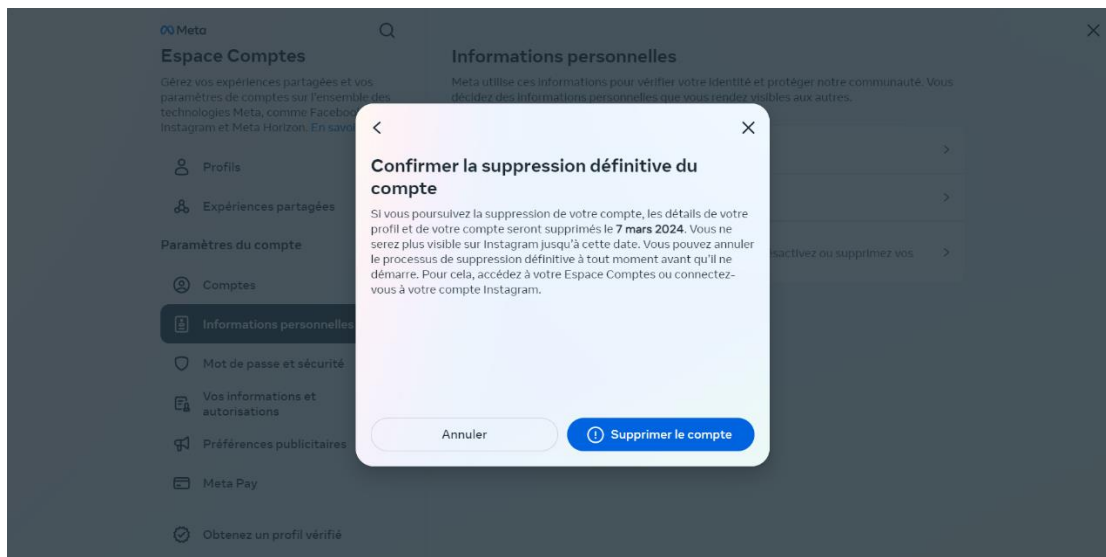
Meta

Espace Comptes

Gérez vos expériences partagées et vos paramètres de comptes sur l'ensemble des technologies Meta, comme Faceboo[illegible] Instagram et Meta Horizon. En savo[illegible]

Profils

Expériences partagées

Paramètres du compte

Comptes

Informations personnelles

Mot de passe et sécurité

Vos informations et autorisations

Préférences publicitaires

Meta Pay

Obtenez un profil vérifié

Informations personnelles

Meta utilise ces informations pour vérifier votre identité et protéger notre communauté. Vous décidez des informations personnelles que vous rendez visibles aux autres.

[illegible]sactivez ou supprimez vos

Confirmer la suppression définitive du compte

Si vous poursuivez la suppression de votre compte, les détails de votre profil et de votre compte seront supprimés le 7 mars 2024. Vous ne serez plus visible sur Instagram jusqu'à cette date. Vous pouvez annuler le processus de suppression définitive à tout moment avant qu'il ne démarre. Pour cela, accédez à votre Espace Comptes ou connectez-vous à votre compte Instagram.

Annuler

Supprimer le compte